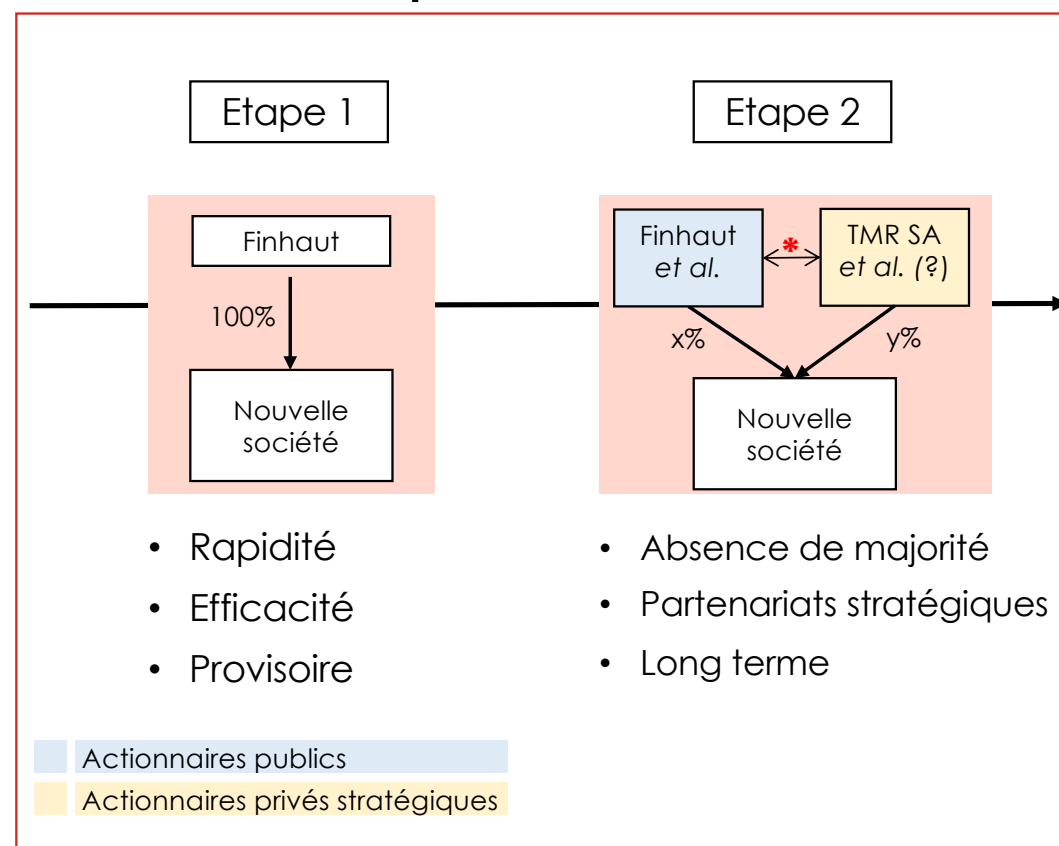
Etape 1

Etape 2

Finhaut

100%

Nouvelle société

Finhaut *et al.*

*

TMR SA *et al.* (?)

x%

y%

Nouvelle société

• Rapidité
• Efficacité
• Provisoire

• Absence de majorité
• Partenariats stratégiques
• Long terme

Actionnaires publics
Actionnaires privés stratégiques